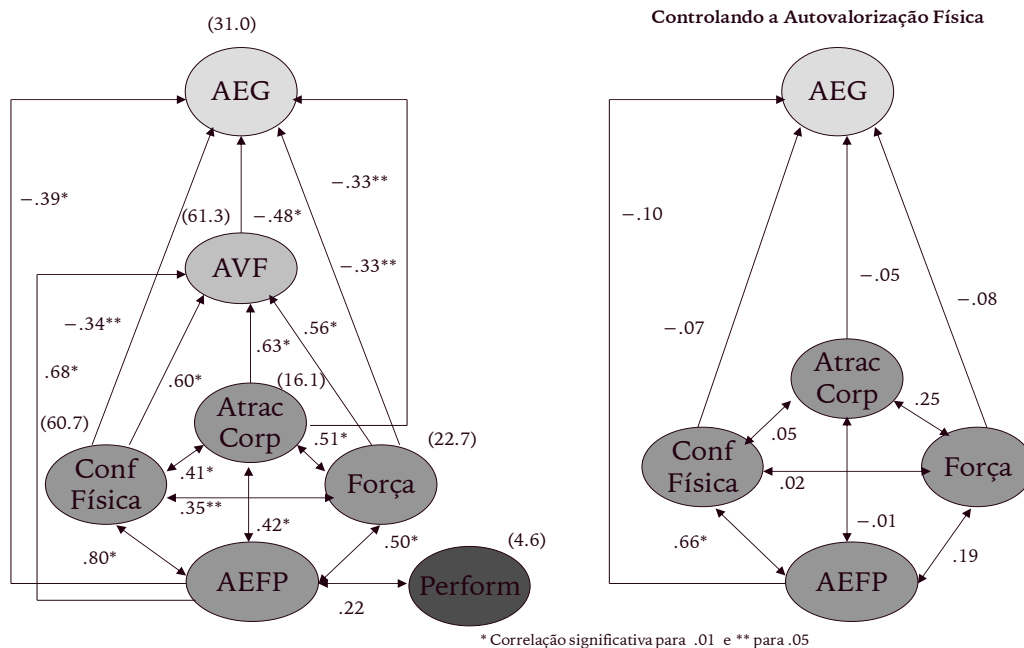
(31.0)

AEG

−.39*

(61.3)

−.48*

−.33**

AVF

−.33**

−.34**

.56*

.63*

.68*

.60*

(16.1)

(60.7)

Atrac Corp

.51*

(22.7)

Conf Física

.41*

Força

.35**

.42*

.50*

(4.6)

.80*

AEFP

Perform

.22

Controlando a Autovalorização Física

AEG

−.10

−.05

−.08

−.07

Atrac Corp

.25

.05

Conf Física

Força

.02

−.01

.66*

.19

AEFP

* Correlação significativa para .01 e ** para .05